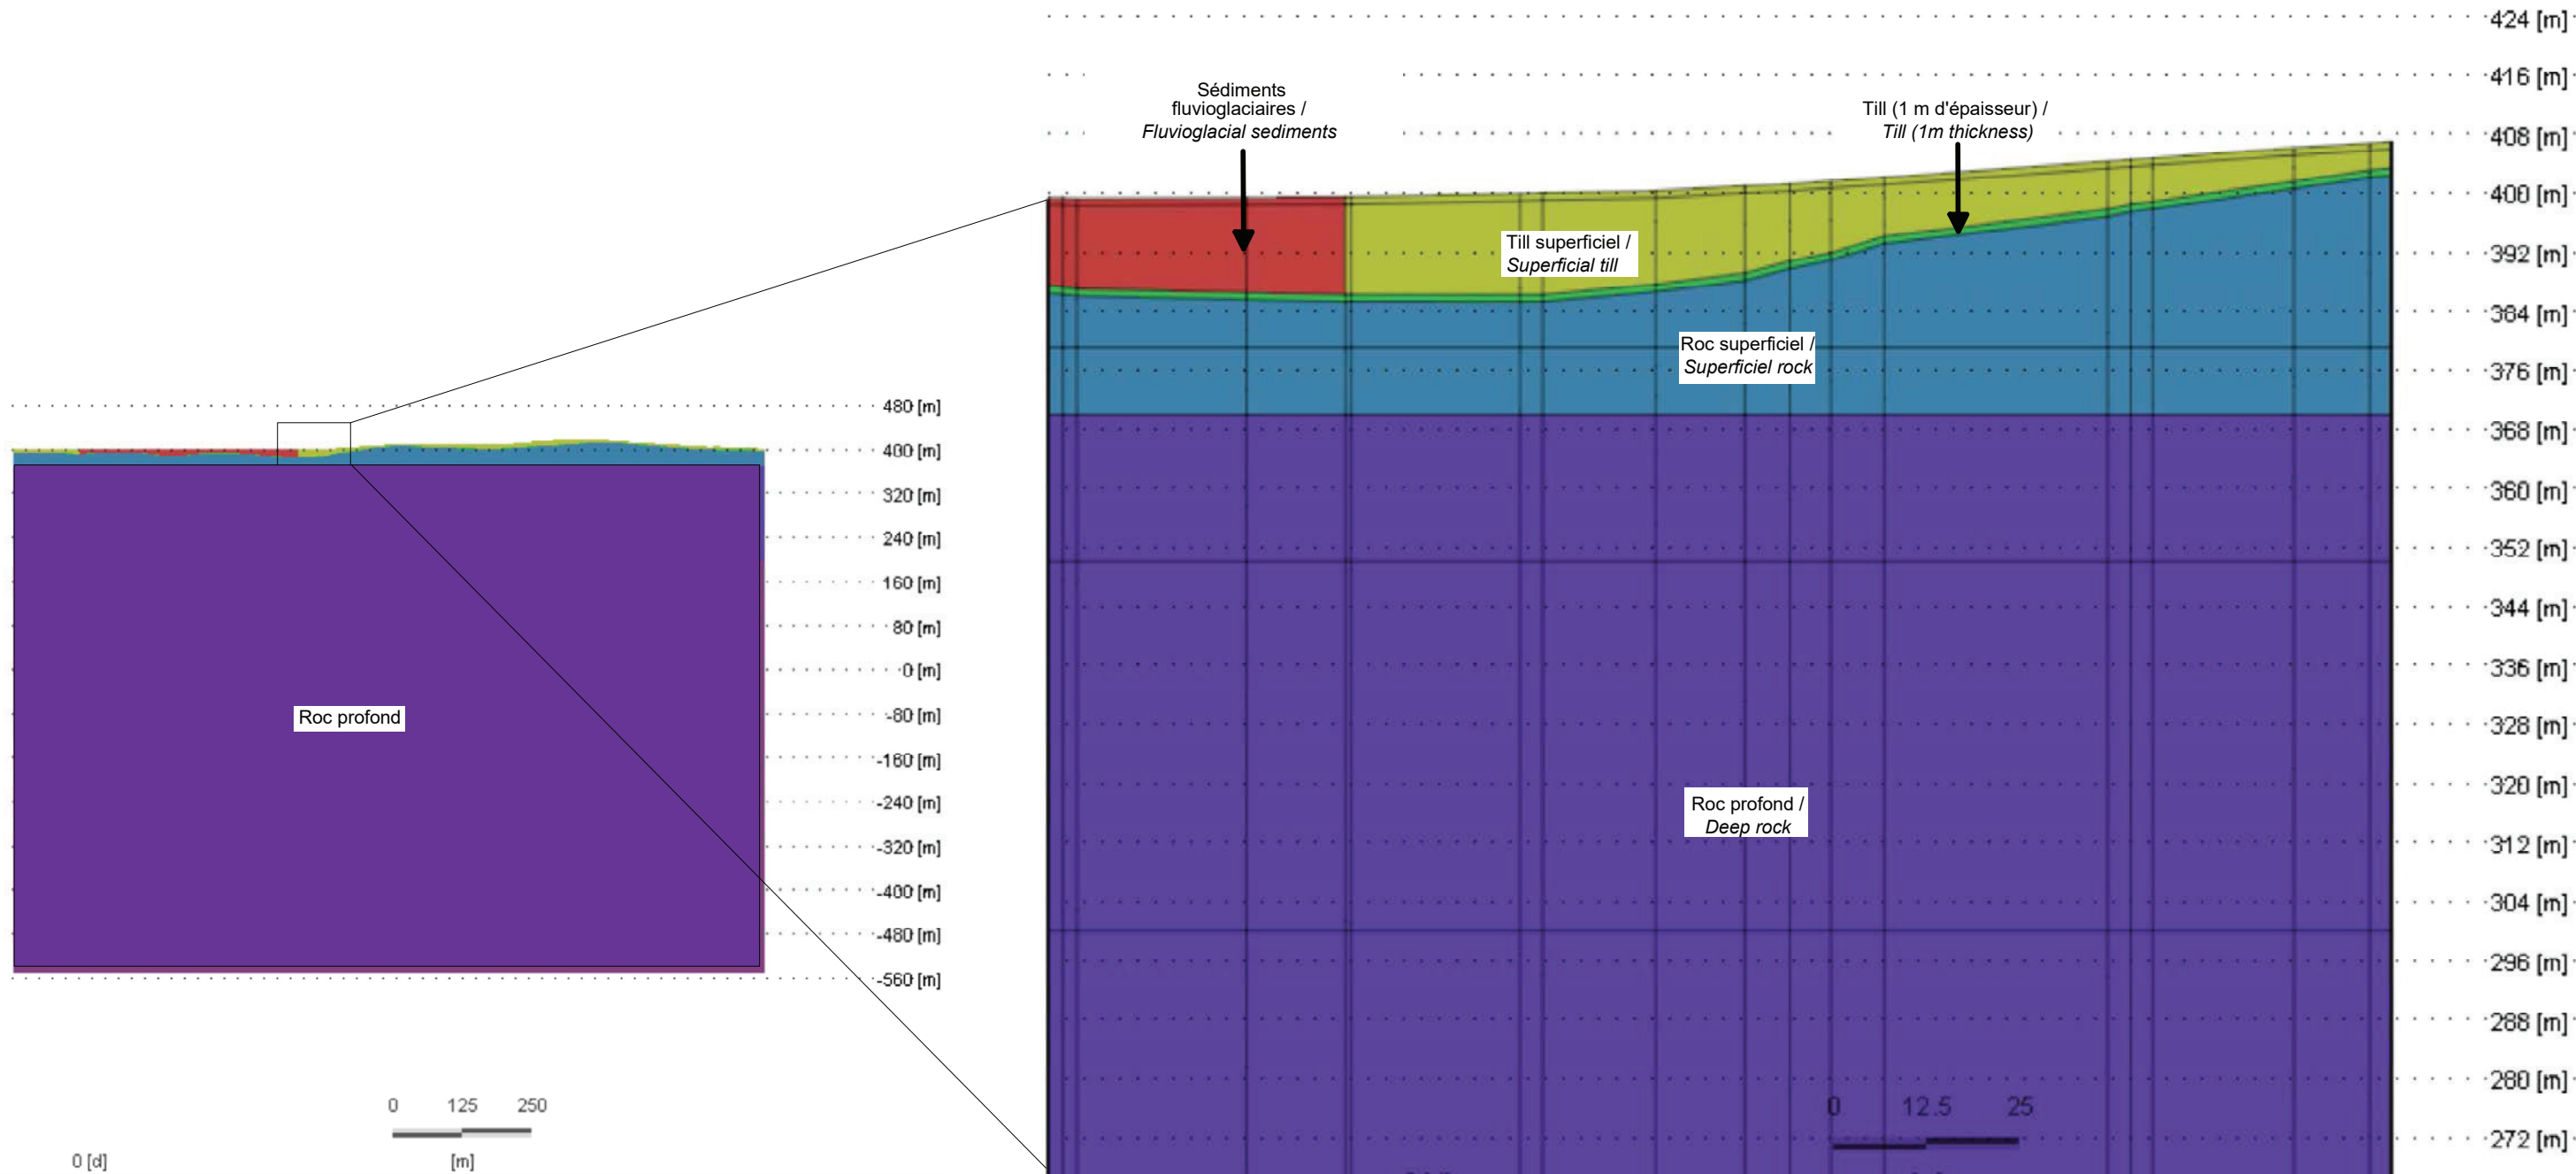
480 [m]
400 [m]
320 [m]
240 [m]
160 [m]
80 [m]
0 [m]
-80 [m]
-160 [m]
-240 [m]
-320 [m]
-400 [m]
-480 [m]
-560 [m]

Roc profond

0 125 250
0 [d]
[m]

Sédiments fluvioglaciaires / *Fluvioglacial sediments*

Till (1 m d'épaisseur) / *Till (1m thickness)*

Till superficiel / *Superficial till*

Roc superficiel / *Superficiel rock*

Roc profond / *Deep rock*

0 12.5 25

424 [m]
416 [m]
408 [m]
400 [m]
392 [m]
384 [m]
376 [m]
368 [m]
360 [m]
352 [m]
344 [m]
336 [m]
328 [m]
320 [m]
312 [m]
304 [m]
296 [m]
288 [m]
280 [m]
272 [m]